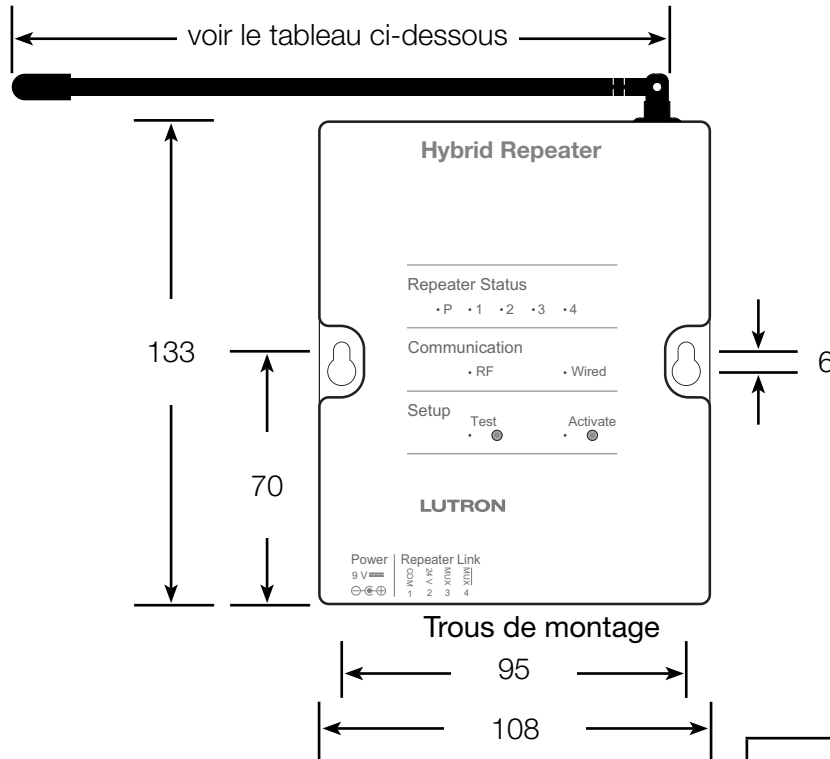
voir le tableau ci-dessous

Hybrid Repeater

Repeater Status
• P • 1 • 2 • 3 • 4

Communication
• RF • Wired

Setup
Test Activate

LUTRON

Power
9 V ═══
⊖-◉-⊕

Repeater Link
COM 24 V MUX $\overline{MUX}$
1 2 3 4

133

70

6

Trous de montage

95

108